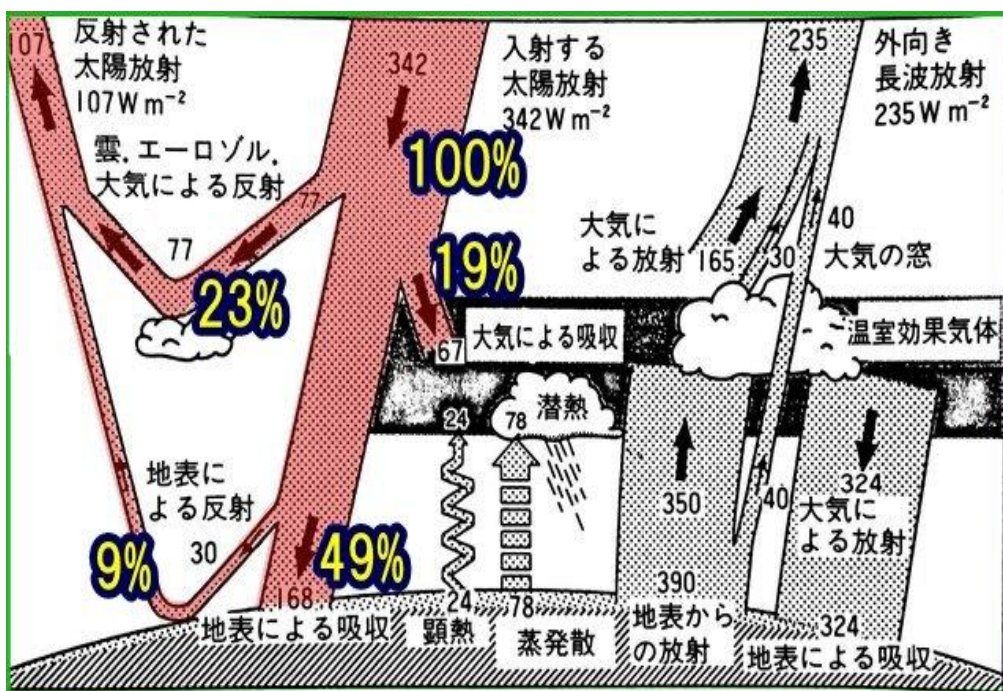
107

反射された太陽放射 107 W m$^{-2}$

342

入射する太陽放射 342 W m$^{-2}$

235

外向き長波放射 235 W m$^{-2}$

雲, エーロゾル, 大気による反射

100%

77

77

23%

19%

大気による放射

165

30

40

大気の窓

67

大気による吸収

温室効果気体

24

78

潜熱

地表による反射

350

324

40

大気による放射

9%

30

49%

168

24

78

390

324

地表による吸収

顕熱

蒸発散

地表からの放射

地表による吸収